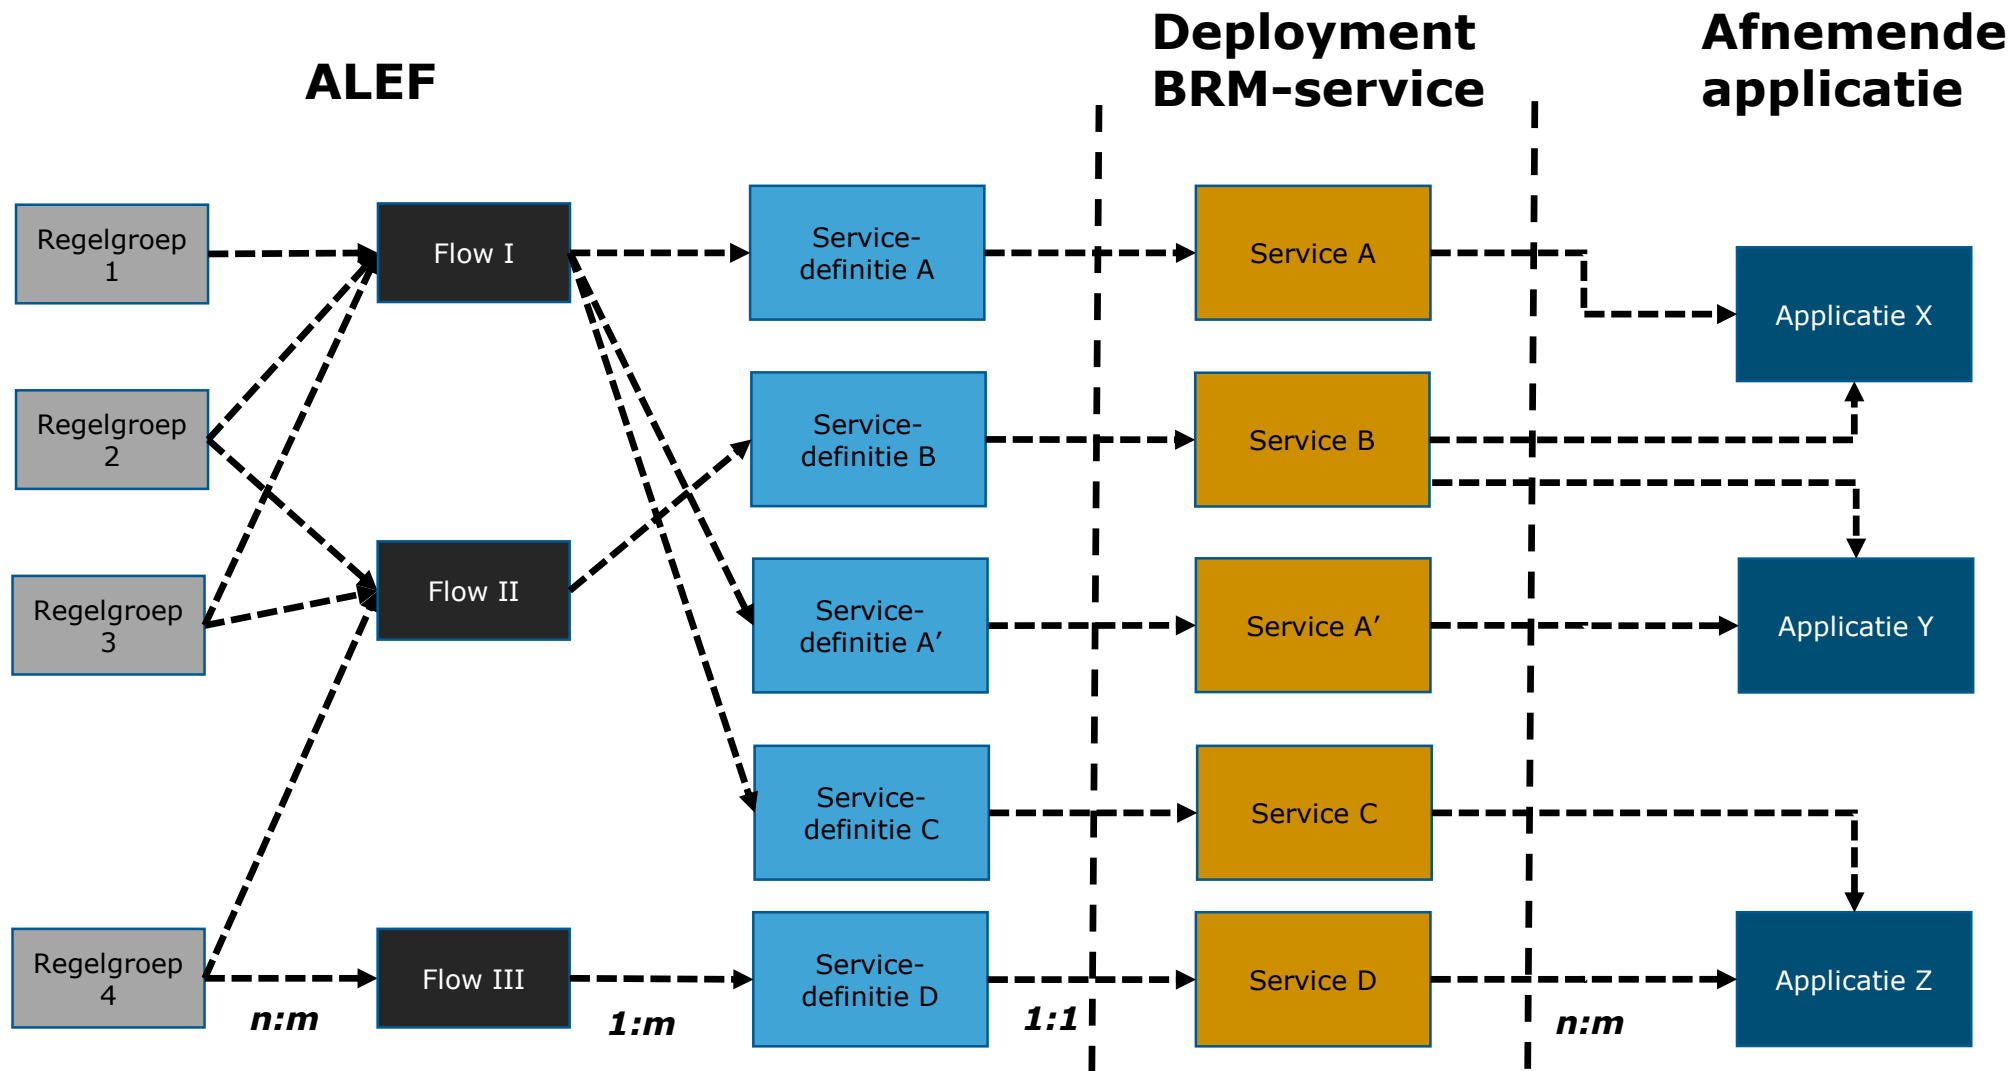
ALEF

Deployment BRM-service

Afnemende applicatie

Regelgroep 1

Regelgroep 2

Regelgroep 3

Regelgroep 4

Flow I

Flow II

Flow III

Service-definitie A

Service-definitie B

Service-definitie A’

Service-definitie C

Service-definitie D

Service A

Service B

Service A’

Service C

Service D

Applicatie X

Applicatie Y

Applicatie Z

n:m

1:m

1:1

n:m